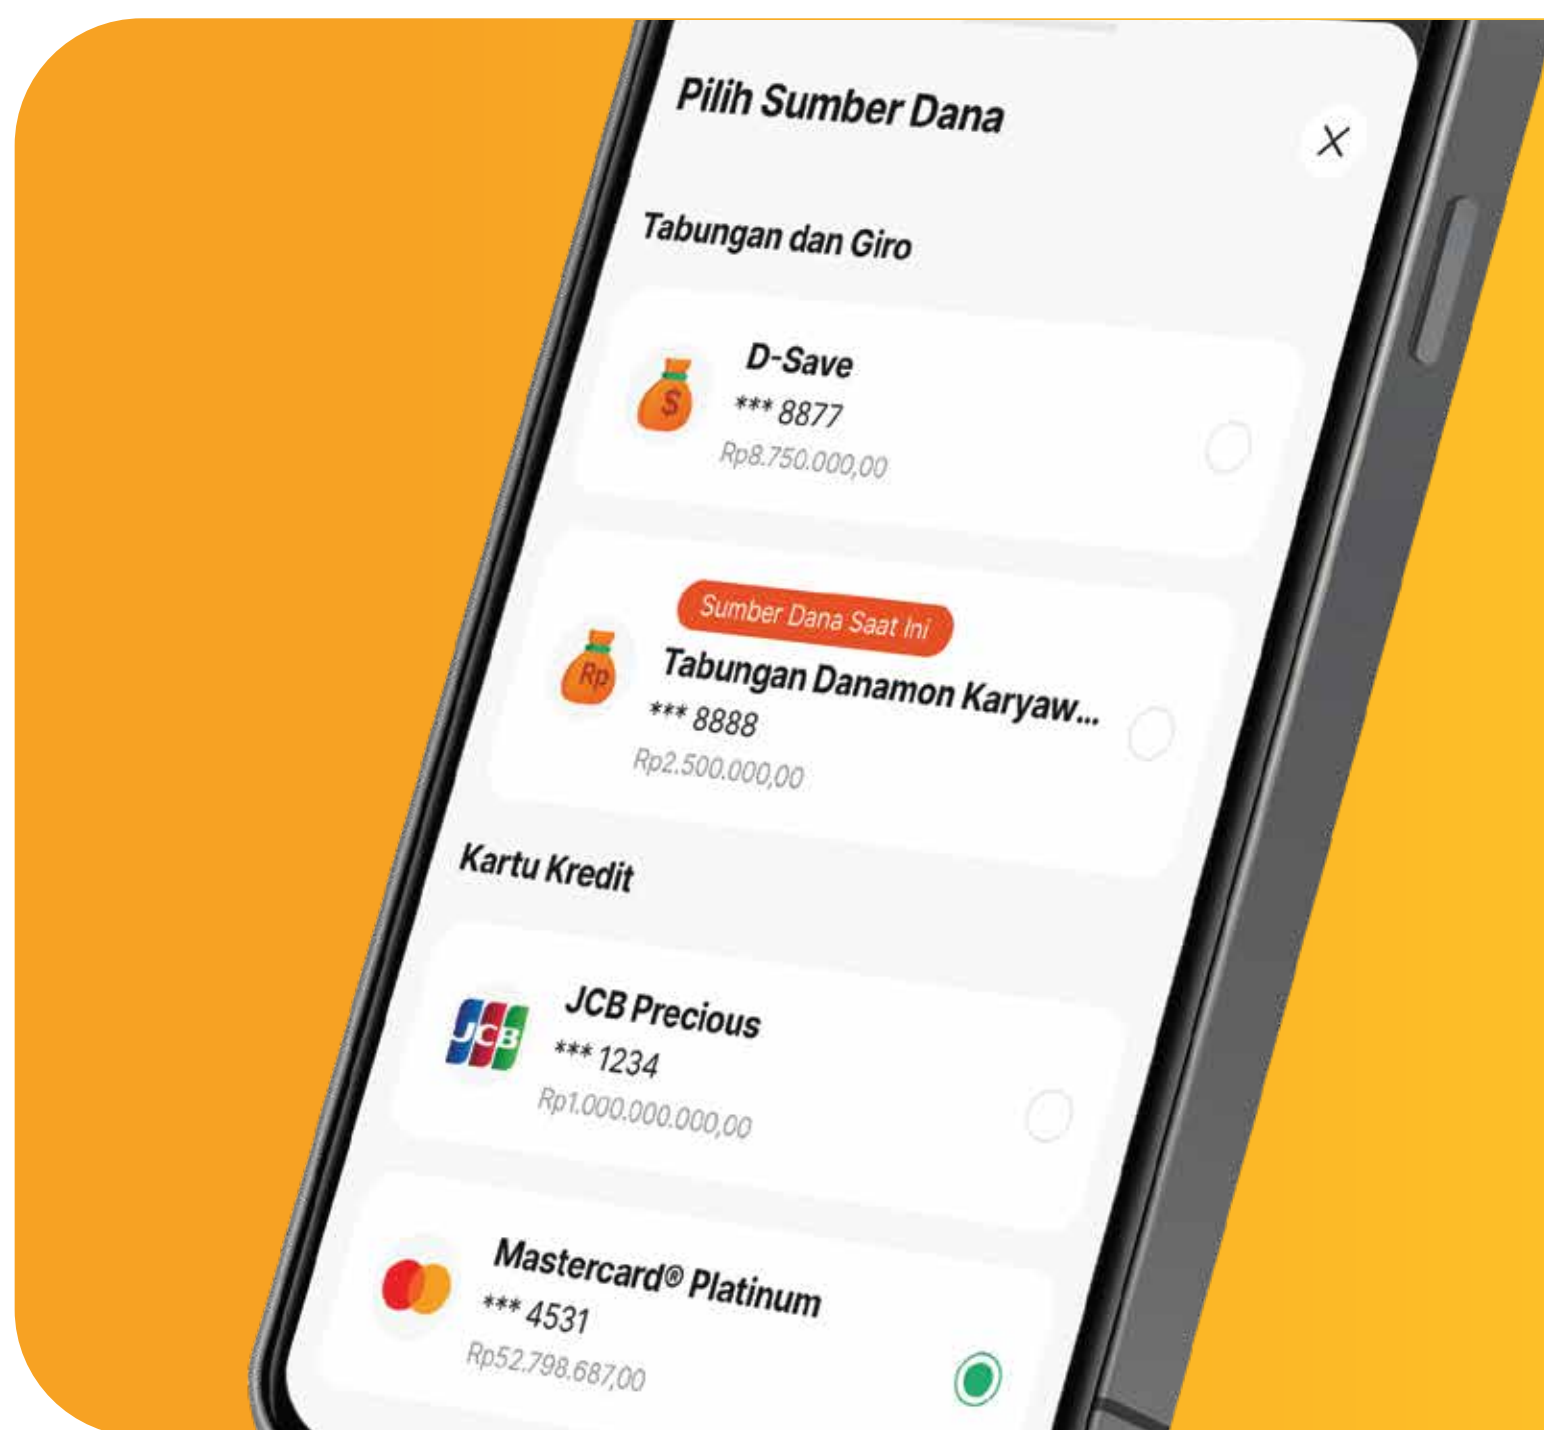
Pilih Sumber Dana

Tabungan dan Giro

D-Save
*** 8877
Rp8.750.000,00

Sumber Dana Saat Ini
Tabungan Danamon Karyaw...
*** 8888
Rp2.500.000,00

Kartu Kredit

JCB Precious
*** 1234
Rp1.000.000.000,00

Mastercard® Platinum
*** 4531
Rp52.798.687,00